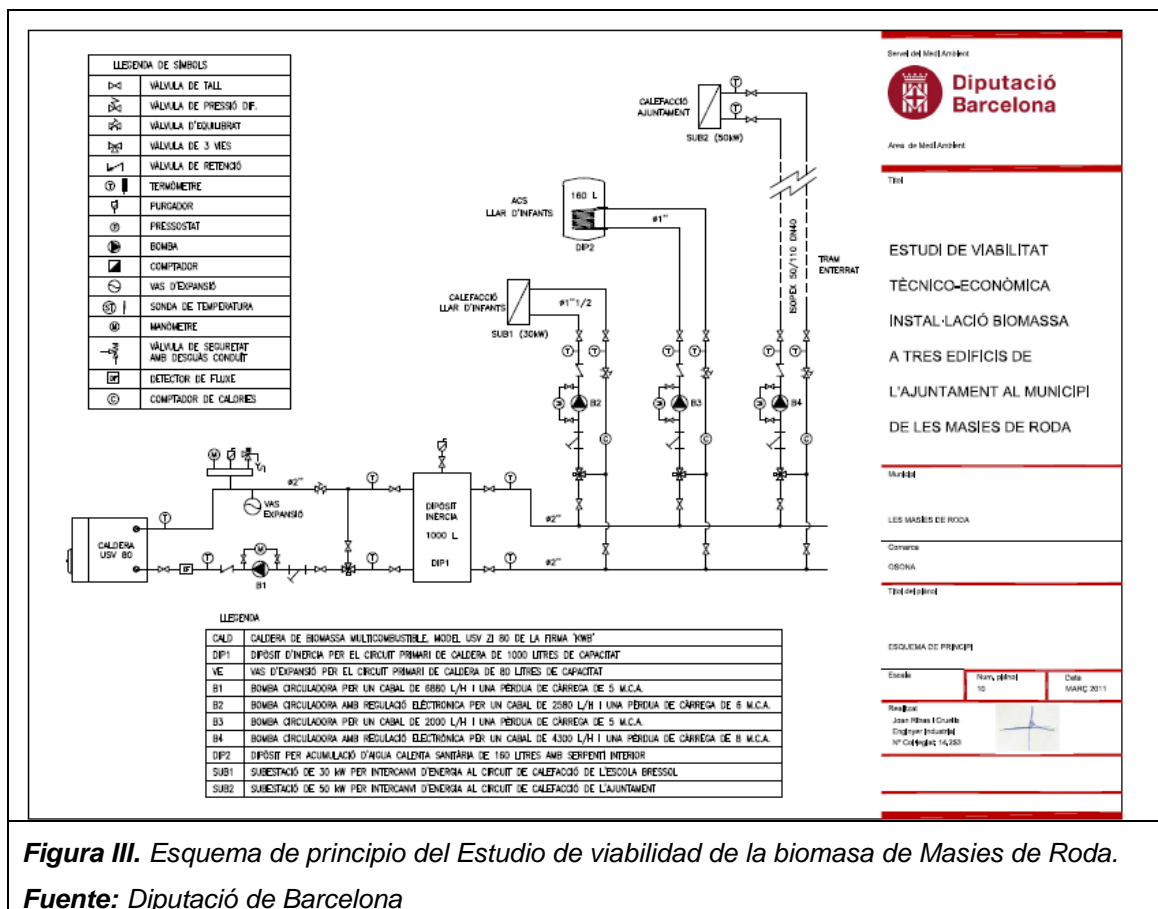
LLEGENDA DE SÍMBOLS

| | |
|---|---|
| | VÀLVULA DE TALL |
| | VÀLVULA DE PRESSIÓ DIF. |
| | VÀLVULA D'EQUILIBRAT |
| | VÀLVULA DE 3 VIES |
| | VÀLVULA DE RETENCIÓ |
| | TERMÒMETRE |
| | PURGADOR |
| | PRESSOSTAT |
| | BOMBA |
| | COMPTADOR |
| | VAS D'EXPANSIÓ |
| | SONDA DE TEMPERATURA |
| | MANÒMETRE |
| | VÀLVULA DE SEGURETAT AMB DESGUÀS CONDUÏT |
| | DETECTOR DE FLUXE |
| | COMPTADOR DE CALORIES |

CALEFACCIÓ AJUNTAMENT
SUB2 (50kW)
ACS LLAR D'INFANTS
160 L
DIP2
ø1''
CALEFACCIÓ LLAR D'INFANTS
SUB1 (30kW)
ø1''1/2
ISOPEX 50/110 DN40
TRAM ENTERRAT
B2
B3
B4
ø2''
VAS EXPANSIÓ
DIPÒSIT INÈRCIA
1000 L
DIP1
CALDERA USV 80
B1
ø2''
ø2''

LLEGENDA

| | |
|---|---|
| CALD | CALDERA DE BIOMASSA MULTICOMBUSTIBLE, MODEL USV ZI 80 DE LA FIRMA "KWB" |
| DIP1 | DIPÒSIT D'INÈRCIA PER EL CIRCUIT PRIMARI DE CALDERA DE 1000 LITRES DE CAPACITAT |
| VE | VAS D'EXPANSIÓ PER EL CIRCUIT PRIMARI DE CALDERA DE 80 LITRES DE CAPACITAT |
| B1 | BOMBA CIRCULADORA PER UN CABAL DE 6860 L/H I UNA PÈRDUA DE CÀRREGA DE 5 M.C.A. |
| B2 | BOMBA CIRCULADORA AMB REGULACIÓ ELECTRÒNICA PER UN CABAL DE 2580 L/H I UNA PÈRDUA DE CÀRREGA DE 6 M.C.A. |
| B3 | BOMBA CIRCULADORA PER UN CABAL DE 2000 L/H I UNA PÈRDUA DE CÀRREGA DE 5 M.C.A. |
| B4 | BOMBA CIRCULADORA AMB REGULACIÓ ELECTRÒNICA PER UN CABAL DE 4300 L/H I UNA PÈRDUA DE CÀRREGA DE 8 M.C.A. |
| DIP2 | DIPÒSIT PER ACUMULACIÓ D'AIGUA CALENTA SANITÀRIA DE 160 LITRES AMB SERPENTÍ INTERIOR |
| SUB1 | SUBESTACIÓ DE 30 kW PER INTERCANVI D'ENERGIA AL CIRCUIT DE CALEFACCIÓ DE L'ESCOLA BRESSOL |
| SUB2 | SUBESTACIÓ DE 50 kW PER INTERCANVI D'ENERGIA AL CIRCUIT DE CALEFACCIÓ DE L'AJUNTAMENT |

Servei del Medi Ambient
Diputació Barcelona
Àrea de Medi Ambient
Títol
ESTUDI DE VIABILITAT TÈCNICO-ECONÒMICA INSTAL·LACIÓ BIOMASSA A TRES EDIFICIS DE L'AJUNTAMENT AL MUNICIPI DE LES MASIES DE RODA
Municipi
LES MASIES DE RODA
Comarca
OSONA
Títol del plànol
ESQUEMA DE PRINCIPI
Escala
Num. plànol
10
Data
MARÇ 2011
Realitzat
Joan Ribas i Cruells
Enginyer Industrial
Nº Col·legiat: 14.253

**Figura III.** Esquema de principio del Estudio de viabilidad de la biomasa de Masies de Roda.
**Fuente:** Diputació de Barcelona